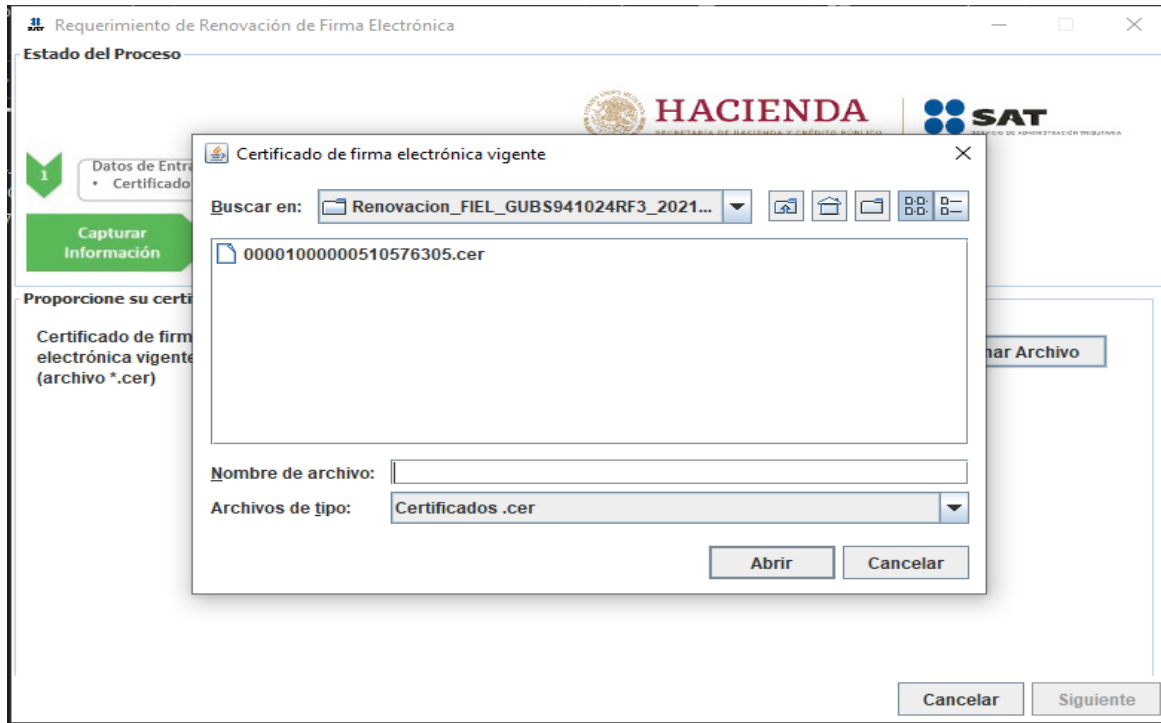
Requerimiento de Renovación de Firma Electrónica

Estado del Proceso

HACIENDA
SECRETARÍA DE HACIENDA Y CRÉDITO PÚBLICO

SAT
SERVICIO DE ADMINISTRACIÓN TRIBUTARIA

1
Datos de Entra
• Certificado

Capturar Información

Proporcione su certi

Certificado de firm electrónica vigente (archivo *.cer)

nar Archivo

Certificado de firma electrónica vigente

Buscar en: Renovacion_FIEL_GUBS941024RF3_2021...

00001000000510576305.cer

Nombre de archivo:

Archivos de tipo: Certificados .cer

Abrir
Cancelar

Cancelar
Siguiente